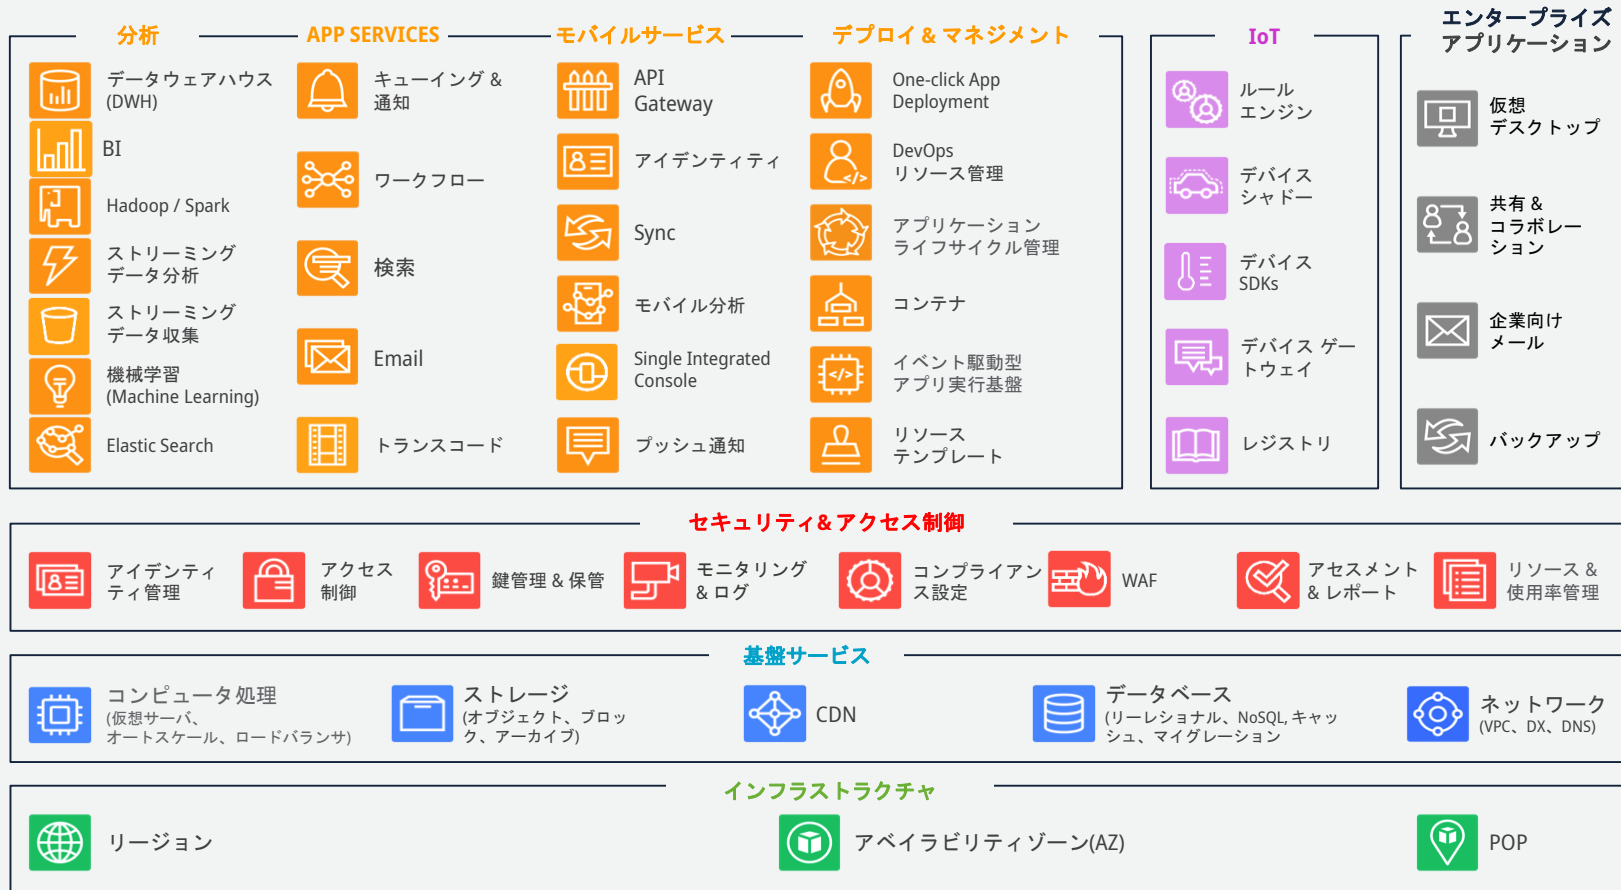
分析

データウェアハウス (DWH)

BI

Hadoop / Spark

ストリーミング データ分析

ストリーミング データ収集

機械学習 (Machine Learning)

Elastic Search

APP SERVICES

キューイング & 通知

ワークフロー

検索

Email

トランスコード

モバイルサービス

API Gateway

アイデンティティ

Sync

モバイル分析

Single Integrated Console

プッシュ通知

デプロイ & マネジメント

One-click App Deployment

DevOps リソース管理

アプリケーション ライフサイクル管理

コンテナ

イベント駆動型 アプリ実行基盤

リソース テンプレート

IoT

ルール エンジン

デバイス シャドー

デバイス SDKs

デバイス ゲートウェイ

レジストリ

エンタープライズ アプリケーション

仮想 デスクトップ

共有 & コラボレーション

企業向け メール

バックアップ

セキュリティ & アクセス制御

アイデンティティ管理

アクセス制御

鍵管理 & 保管

モニタリング & ログ

コンプライアンス設定

WAF

アセスメント & レポート

リソース & 使用率管理

基盤サービス

コンピュータ処理 (仮想サーバ、オートスケール、ロードバランサ)

ストレージ (オブジェクト、ブロック、アーカイブ)

CDN

データベース (リーレショナル、NoSQL, キャッシュ、マイグレーション)

ネットワーク (VPC、DX、DNS)

インフラストラクチャ

リージョン

アベイラビリティゾーン(AZ)

POP